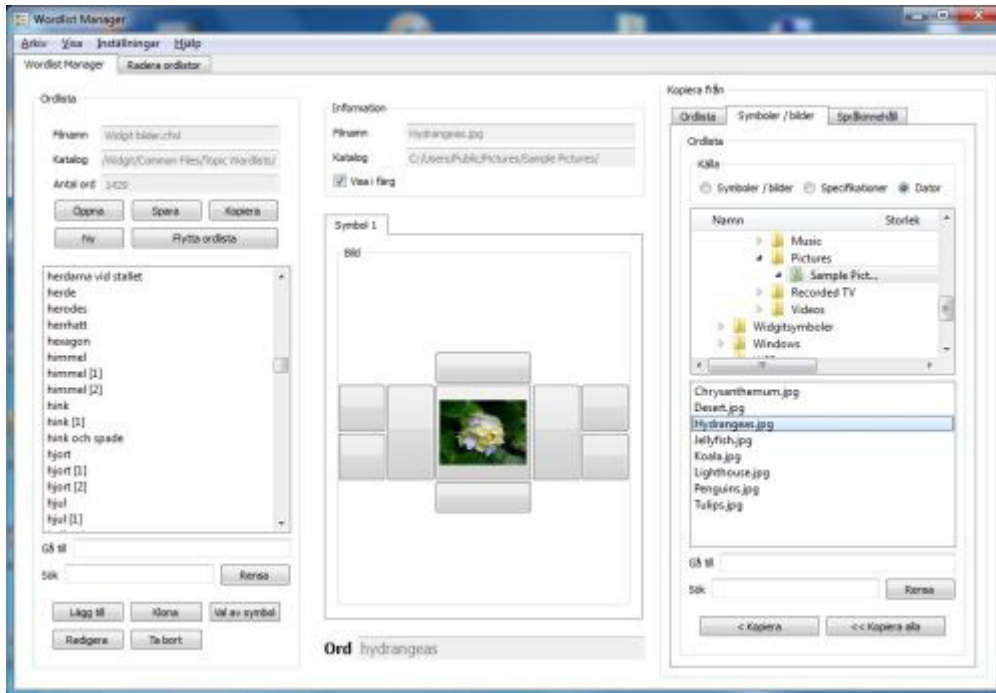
Wordlist Manager

Arkiv Visa Inställningar Hjälp

Wordlist Manager | Radera ordlistor

Ordlista

Filnamn Widgit bilder.cfwl

Katalog /Widgit/Common Files/Topic Wordlists/

Antal ord 1429

Öppna | Spara | Kopiera

Ny | Flytta ordlista

herdarna vid stallet
herde
herodes
herrhatt
hexagon
himmel
himmel [1]
himmel [2]
hink
hink [1]
hink och spade
hjort
hjort [1]
hjort [2]
hjul
hjul [1]

Gå till

Sök | Rensa

Lägg till | Klona | Val av symbol

Redigera | Ta bort

Information

Filnamn Hydrangeas.jpg

Katalog C:/Users/Public/Pictures/Sample Pictures/

Visa i färg

Symbol 1

Bild

Ord hydrangeas

Kopiera från

Ordlista | Symboler / bilder | Språkinnehåll

Ordlista

Källa

Symboler / bilder | Specifikationer | Dator

Namn | Storlek

Music
Pictures
Sample Pict...
Recorded TV
Videos
Widgitsymboler
Windows

Chrysanthemum.jpg
Desert.jpg
Hydrangeas.jpg
Jellyfish.jpg
Koala.jpg
Lighthouse.jpg
Penguins.jpg
Tulips.jpg

Gå till

Sök | Rensa

< Kopiera | << Kopiera alla